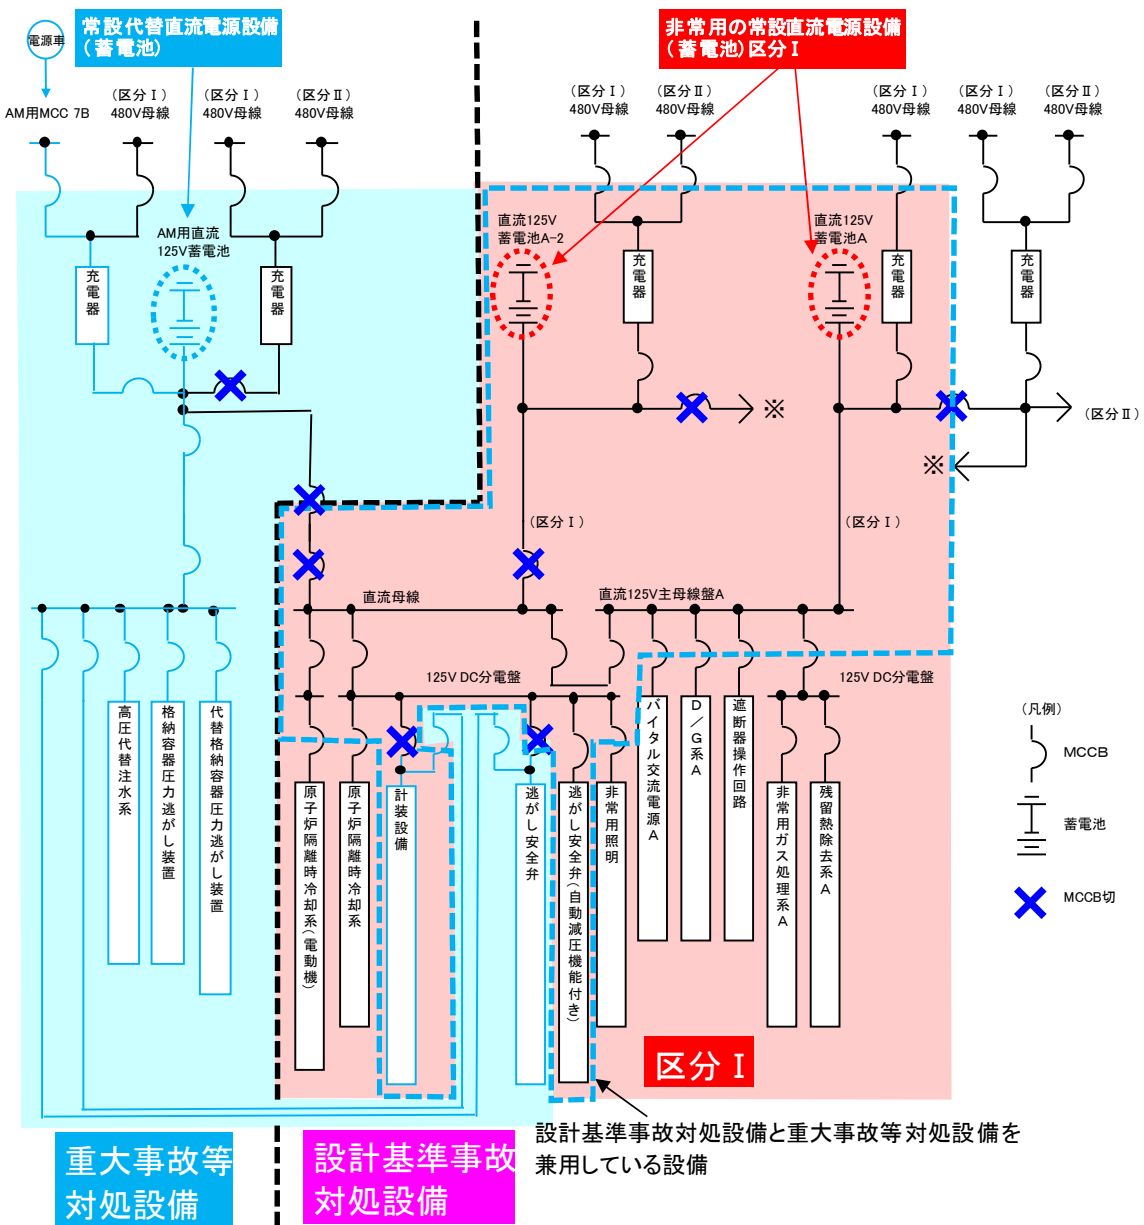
電源車

常設代替直流電源設備
（蓄電池）

非常用の常設直流電源設備
（蓄電池）区分Ⅰ

AM用MCC 7B

（区分Ⅰ）
480V母線

（区分Ⅰ）
480V母線

（区分Ⅱ）
480V母線

（区分Ⅰ）
480V母線

（区分Ⅱ）
480V母線

（区分Ⅰ）
480V母線

（区分Ⅰ）
480V母線

（区分Ⅱ）
480V母線

AM用直流
125V蓄電池

充電器

充電器

直流125V
蓄電池A-2

充電器

直流125V
蓄電池A

充電器

充電器

※

（区分Ⅱ）

※

（区分Ⅰ）

（区分Ⅰ）

直流母線

直流125V主母線盤A

125V DC分電盤

125V DC分電盤

高圧代替注水系

格納容器圧力逃がし装置

代替格納容器圧力逃がし装置

原子炉隔離時冷却系（電動機）

原子炉隔離時冷却系

計装設備

逃がし安全弁

逃がし安全弁（自動減圧機能付き）

非常用照明

バイタル交流電源A

D／G系A

遮断器操作回路

非常用ガス処理系A

残留熱除去系A

（凡例）

MCCB

蓄電池

MCCB切

区分Ⅰ

設計基準事故対処設備と重大事故等対処設備を兼用している設備

重大事故等対処設備

設計基準事故対処設備